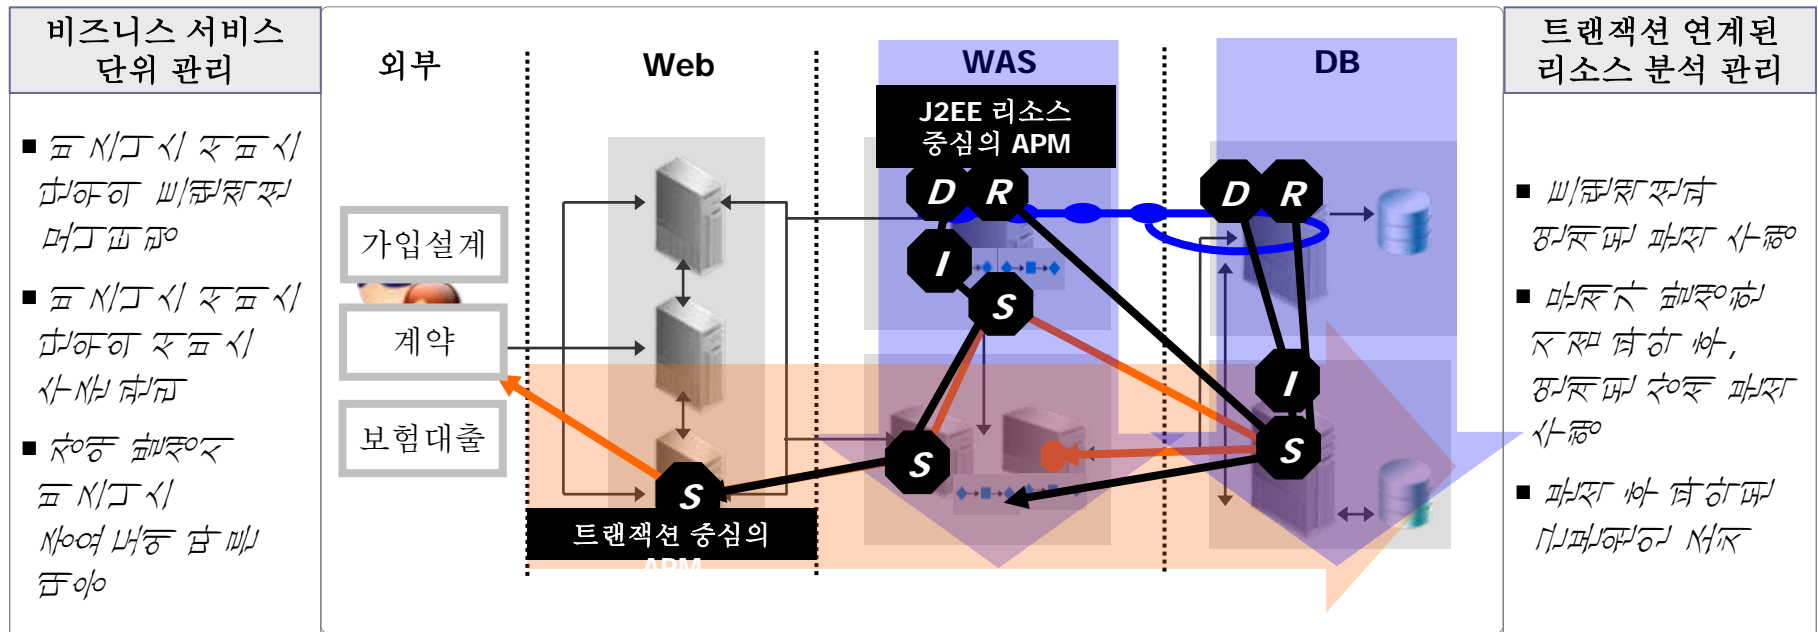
비즈니스 서비스 단위 관리

■ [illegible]

■ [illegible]

■ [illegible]

외부

Web

WAS

DB

J2EE 리소스 중심의 APM

D R

D R

I

S

I

S

S

S

가입설계

계약

보험대출

트랜잭션 중심의 APM

트랜잭션 연계된 리소스 분석 관리

■ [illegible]

■ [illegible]

■ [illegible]